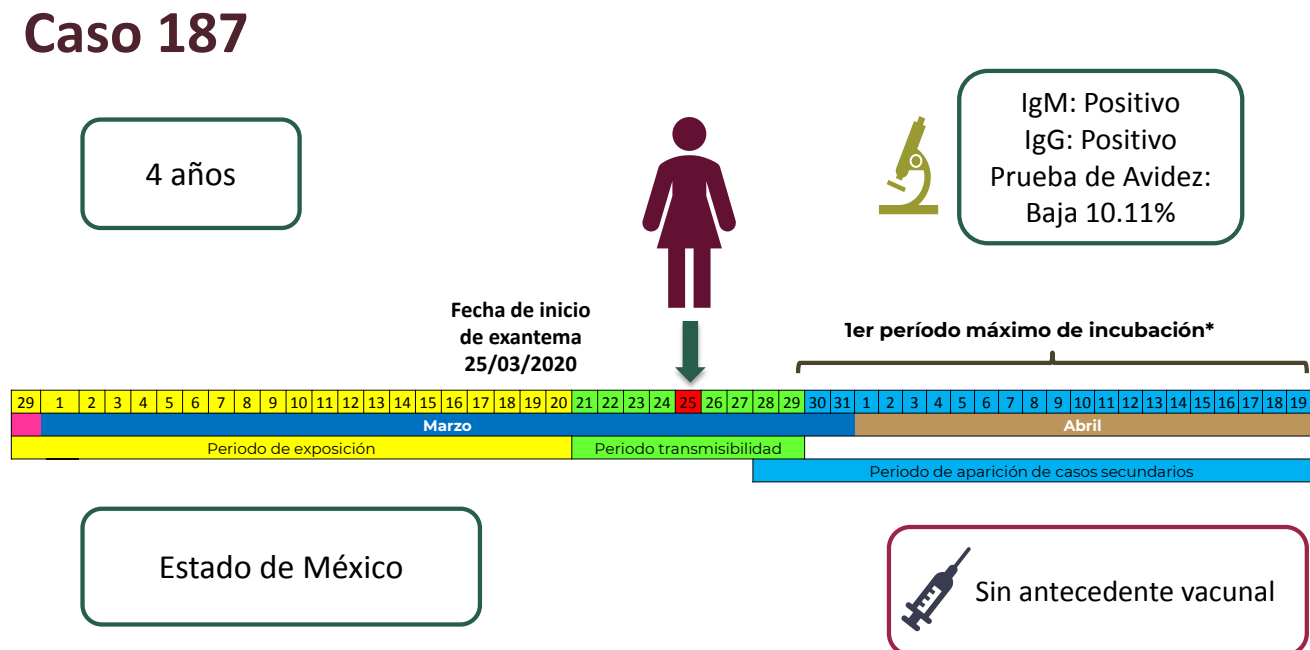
Caso 187

4 años

IgM: Positivo
IgG: Positivo
Prueba de Avidez: Baja 10.11%

Fecha de inicio de exantema 25/03/2020

1er período máximo de incubación*

| 29 | 1 | 2 | 3 | 4 | 5 | 6 | 7 | 8 | 9 | 10 | 11 | 12 | 13 | 14 | 15 | 16 | 17 | 18 | 19 | 20 | 21 | 22 | 23 | 24 | 25 | 26 | 27 | 28 | 29 | 30 | 31 | 1 | 2 | 3 | 4 | 5 | 6 | 7 | 8 | 9 | 10 | 11 | 12 | 13 | 14 | 15 | 16 | 17 | 18 | 19 |
|---|---|---|---|---|---|---|---|---|---|---|---|---|---|---|---|---|---|---|---|---|---|---|---|---|---|---|---|---|---|---|---|---|---|---|---|---|---|---|---|---|---|---|---|---|---|---|---|---|---|---|

Marzo
Abril
Periodo de exposición
Periodo transmisibilidad
Periodo de aparición de casos secundarios

Estado de México

Sin antecedente vacunal